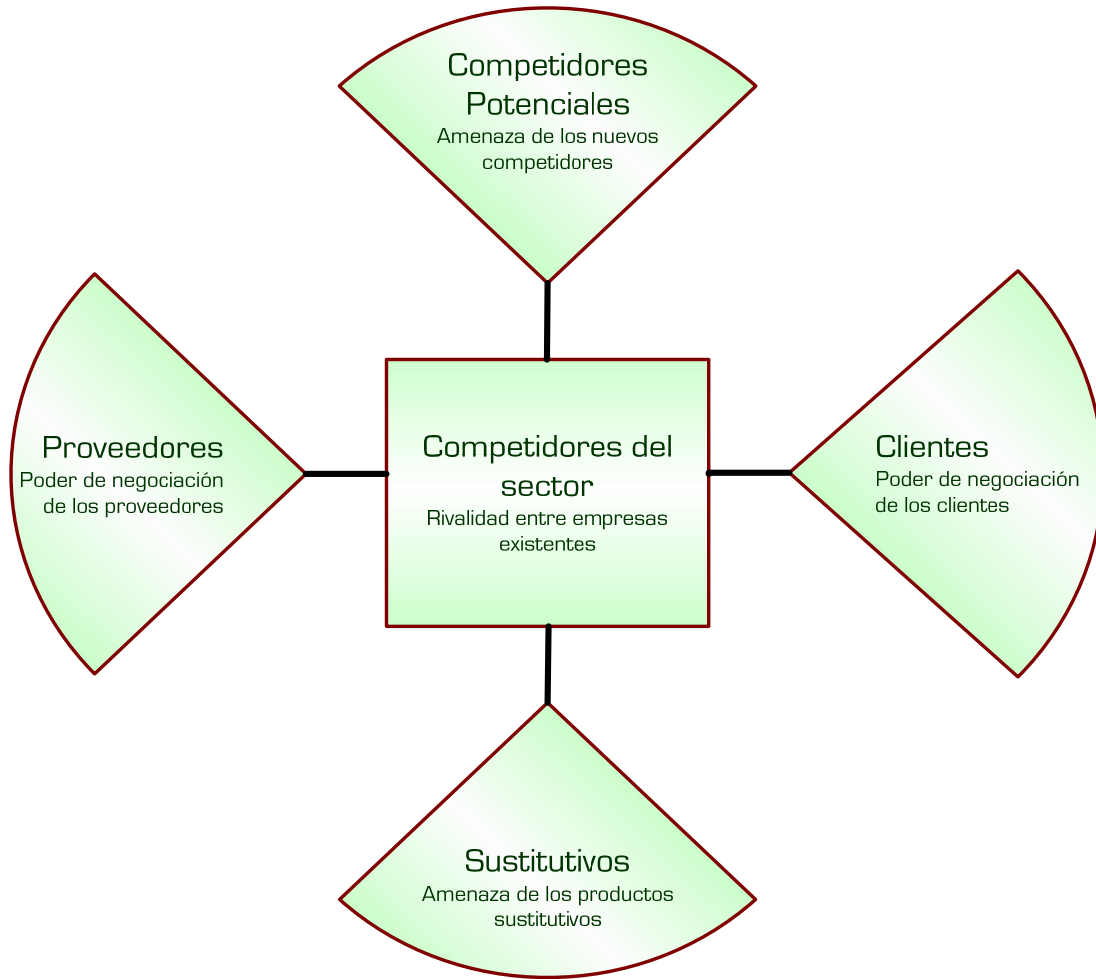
Competidores Potenciales
Amenaza de los nuevos competidores

Proveedores
Poder de negociación de los proveedores

Competidores del sector
Rivalidad entre empresas existentes

Clientes
Poder de negociación de los clientes

Sustitutivos
Amenaza de los productos sustitutivos